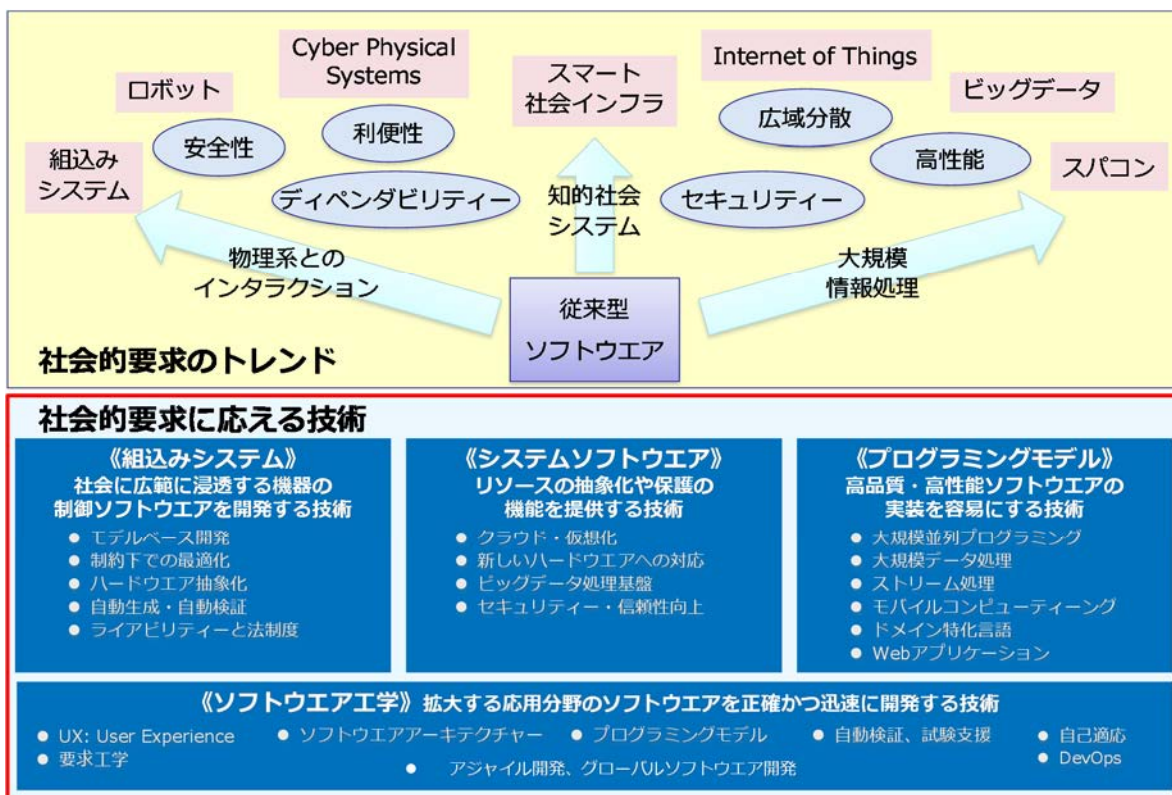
Cyber Physical Systems

ロボット

スマート社会インフラ

Internet of Things

ビッグデータ

組込みシステム

安全性

利便性

広域分散

高性能

スパコン

ディペンダビリティー

知的社会システム

セキュリティー

物理系とのインタラクション

大規模情報処理

従来型ソフトウエア

社会的要求のトレンド

社会的要求に応える技術

《組込みシステム》
社会に広範に浸透する機器の制御ソフトウエアを開発する技術
● モデルベース開発
● 制約下での最適化
● ハードウエア抽象化
● 自動生成・自動検証
● ライアビリティーと法制度

《システムソフトウエア》
リソースの抽象化や保護の機能を提供する技術
● クラウド・仮想化
● 新しいハードウエアへの対応
● ビッグデータ処理基盤
● セキュリティー・信頼性向上

《プログラミングモデル》
高品質・高性能ソフトウエアの実装を容易にする技術
● 大規模並列プログラミング
● 大規模データ処理
● ストリーム処理
● モバイルコンピューティーング
● ドメイン特化言語
● Webアプリケーション

《ソフトウエア工学》 拡大する応用分野のソフトウエアを正確かつ迅速に開発する技術
● UX: User Experience
● 要求工学
● ソフトウエアアーキテクチャー
● プログラミングモデル
● 自動検証、試験支援
● 自己適応
● DevOps
● アジャイル開発、グローバルソフトウエア開発